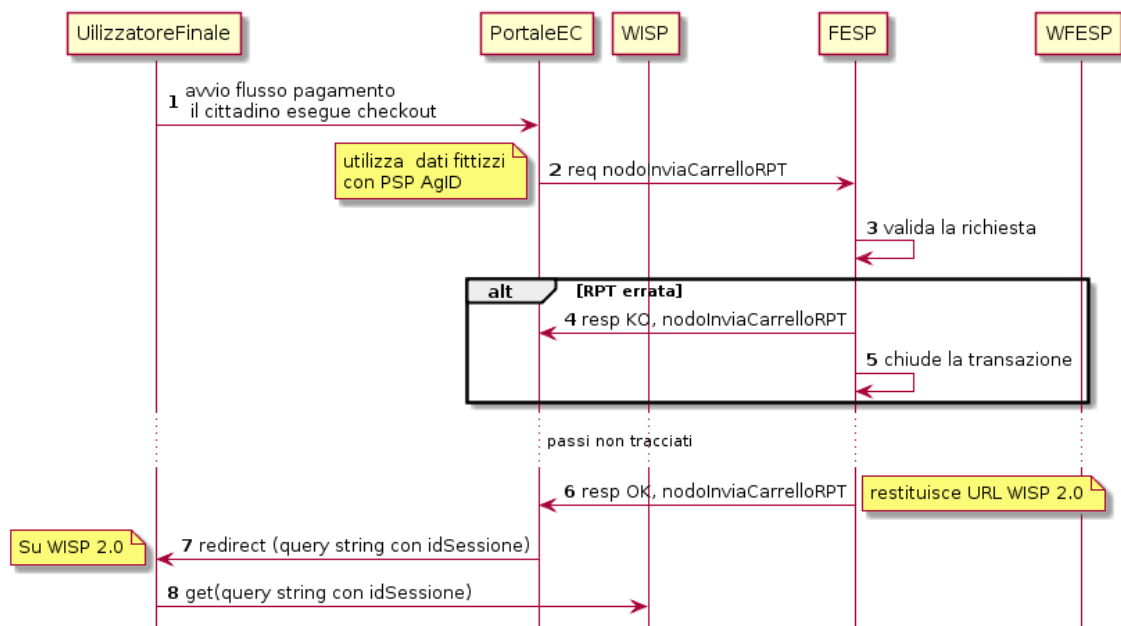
UilizzatoreFinale
PortaleEC
WISP
FESP
WFESP

1 avvio flusso pagamento
il cittadino esegue checkout

utilizza dati fittizzi con PSP AgID

2 req nodoInviaCarrelloRPT

3 valida la richiesta

alt [RPT errata]

4 resp KO, nodoInviaCarrelloRPT

5 chiude la transazione

passi non tracciati

6 resp OK, nodoInviaCarrelloRPT

restituisce URL WISP 2.0

Su WISP 2.0

7 redirect (query string con idSessione)

8 get(query string con idSessione)